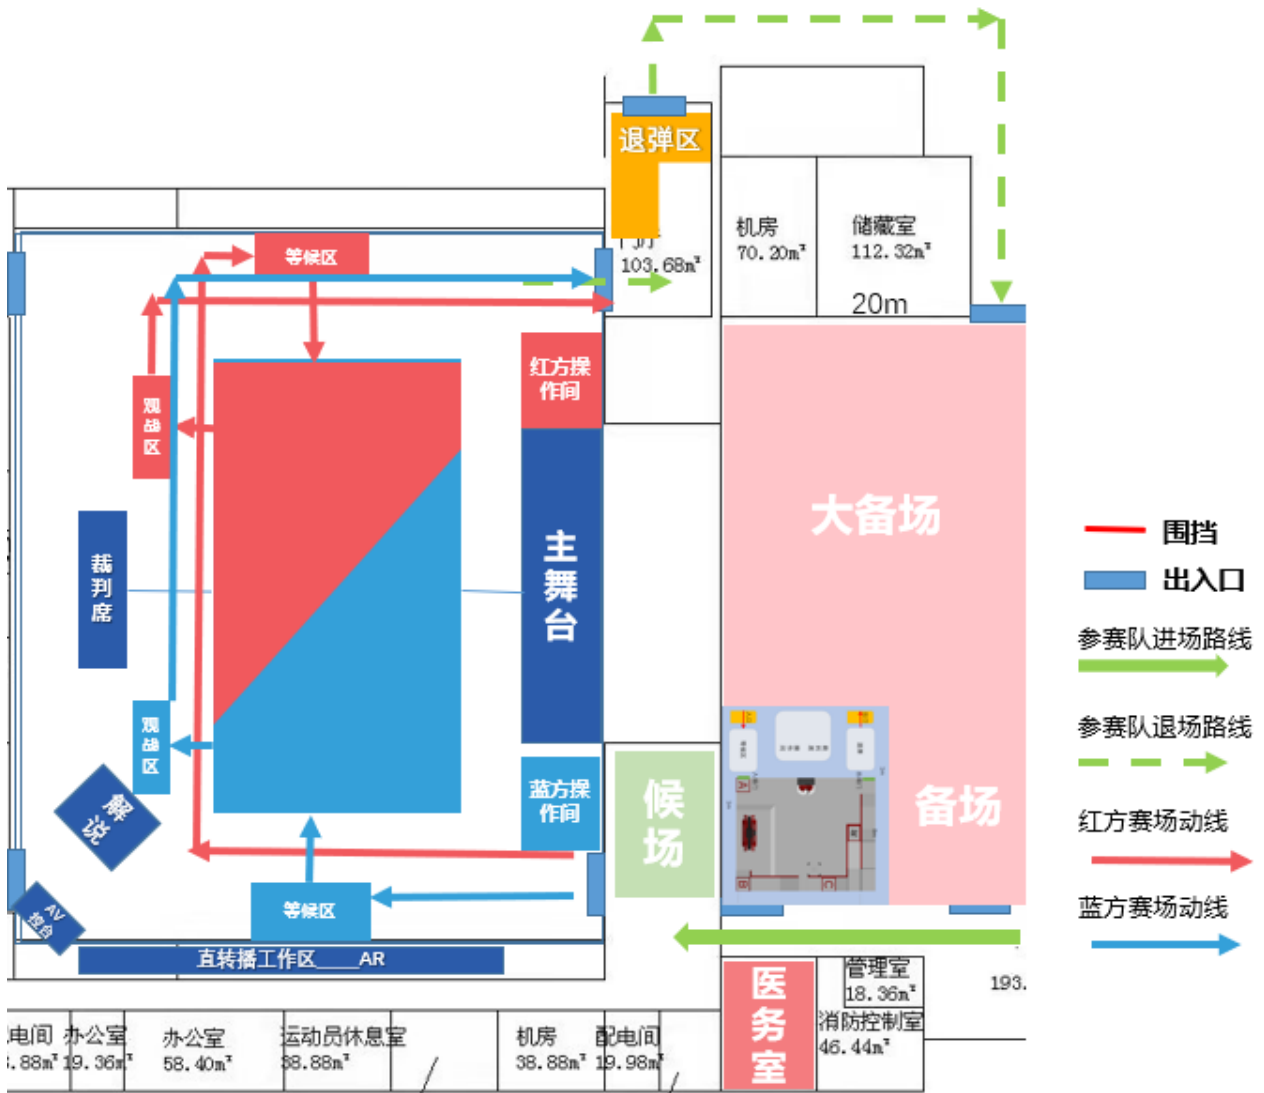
退弹区
厅
103.68m²
机房
70.20m²
储藏室
112.32m²
20m
等候区
红方操作间
观战区
裁判席
主舞台
大备场
围挡
出入口
参赛队进场路线
参赛队退场路线
红方赛场动线
蓝方赛场动线
观战区
解说
蓝方操作间
候场
备场
AV控台
等候区
直转播工作区___AR
管理室
18.36m²
193.
消防控制室
46.44m²
医务室
电间
.88m²
办公室
19.36m²
办公室
58.40m²
运动员休息室
38.88m²
机房
38.88m²
配电间
19.98m²